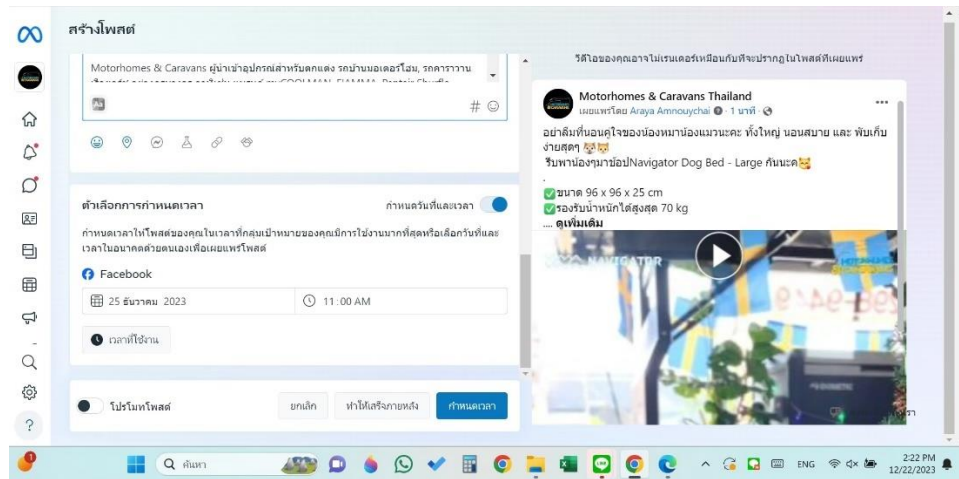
สร้างโพสต์

Motorhomes & Caravans ผู้นำเข้าอุปกรณ์สำหรับตกแต่ง รถบ้านมอเตอร์โฮม, รถคาราวาน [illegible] COOLMAN, FIAMMA, Dometic Shuffle

Aa

# ☺

ตัวเลือกการกำหนดเวลา

กำหนดวันที่และเวลา

กำหนดเวลาให้โพสต์ของคุณในเวลาที่กลุ่มเป้าหมายของคุณมีการใช้งานมากที่สุดหรือเลือกวันที่และเวลาในอนาคตด้วยตนเองเพื่อเผยแพร่โพสต์

Facebook

25 ธันวาคม 2023

11:00 AM

เวลาที่ใช้งาน

โปรโมทโพสต์

ยกเลิก

ทำให้เสร็จภายหลัง

กำหนดเวลา

วิดีโอของคุณอาจไม่เรนเดอร์เหมือนกับที่จะปรากฏในโพสต์ที่เผยแพร่

Motorhomes & Caravans Thailand

เผยแพร่โดย Araya Amnouychai · 1 นาที ·

อย่าลืมที่นอนคู่ใจของน้องหมาน้องแมวนะคะ ทั้งใหญ่ นอนสบาย และ พับเก็บง่ายสุดๆ 😻😸

รีบพาน้องๆมาช้อปNavigator Dog Bed - Large กันนะคะ😼

.

✅ขนาด 96 x 96 x 25 cm

✅รองรับน้ำหนักได้สูงสุด 70 kg

.... ดูเพิ่มเติม

NAVIGATOR

ค้นหา

ENG

2:22 PM
12/22/2023